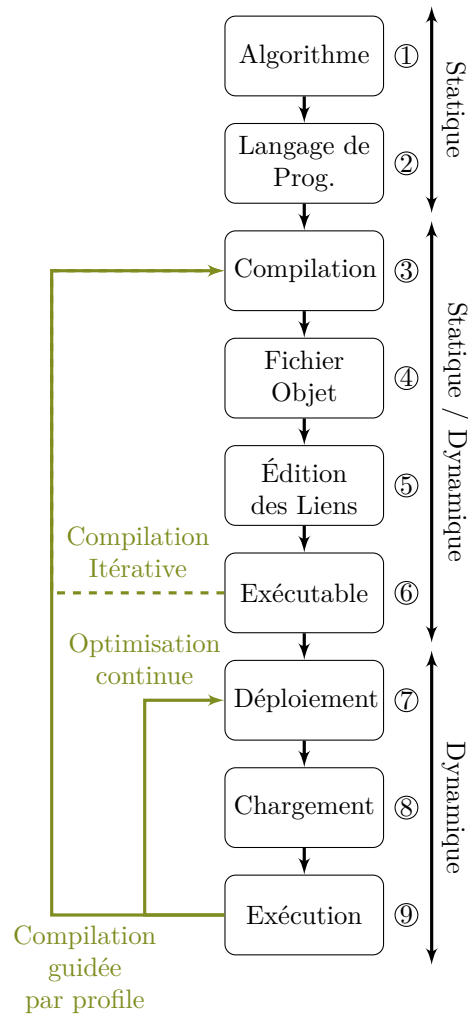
Algorithme ①
Langage de Prog. ②
Statique
Compilation ③
Fichier Objet ④
Édition des Liens ⑤
Compilation Itérative
Exécutable ⑥
Statique / Dynamique
Optimisation continue
Déploiement ⑦
Chargement ⑧
Exécution ⑨
Dynamique
Compilation guidée par profile